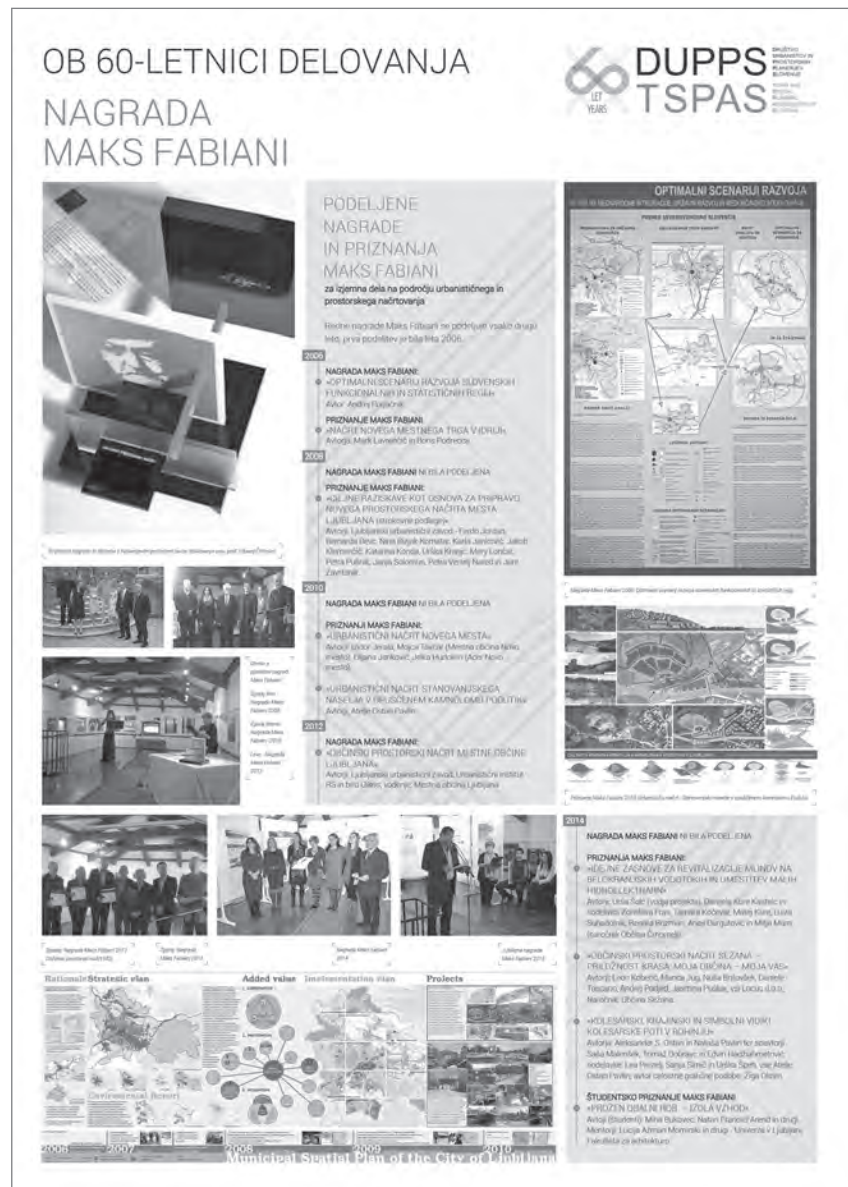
OB 60-LETNICI DELOVANJA

NAGRADA MAKS FABIANI

60 LET YEARS

DUPPS TSPAS

PODELJENE NAGRADE IN PRIZNANJA MAKS FABIANI

za izjemna dela na področju urbanističnega in prostorskega načrtovanja

Redne nagrade Maks Fabiani se podeljuje vsaki drugo leto, prva podelitev je bila leta 2006.

2006

NAGRADA MAKS FABIANI:
»OPTIMALNI SCENARIJ RAZVOJA SLOVENSKIH FUNKCIONALNIH IN STATISTIČNIH REGIJ«
Avtor: Andrej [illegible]

PRIZNANJE MAKS FABIANI:
»NAČRT NOVEGA MESTNEGA TRGA V IDRIJI«
Avtorja: Mark Lavrenčič in Boris Podrecca

2008

NAGRADA MAKS FABIANI NI BILA PODELJENA

PRIZNANJE MAKS FABIANI:
»CELOVITE RAZISKAVE KOT OSNOVA ZA PRIPRAVO NOVEGA PROSTORSKEGA NAČRTA MESTA LJUBLJANA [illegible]«
Avtorji: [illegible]

2010

NAGRADA MAKS FABIANI NI BILA PODELJENA

PRIZNANJA MAKS FABIANI:
»URBANISTIČNI NAČRT NOVEGA MESTA«
Avtorji: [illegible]

»URBANISTIČNI NAČRT STANOVANJSKEGA NASELJA V OPUŠČENEM KAMNOLOMU PODUTIK«
Avtorji: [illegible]

2012

NAGRADA MAKS FABIANI:
»OBČINSKI PROSTORSKI NAČRT MESTNE OBČINE LJUBLJANA«
Avtorji: Ljubljanski urbanistični zavod, Urbanistični inštitut RS in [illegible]; vodenje: Mestna občina Ljubljana

OPTIMALNI SCENARIJI RAZVOJA

2014

NAGRADA MAKS FABIANI NI BILA PODELJENA

PRIZNANJA MAKS FABIANI:
»IDEJNE ZASNOVE ZA REVITALIZACIJE MLINOV NA SLOVENSKIH VODOTOKIH IN UMESTITEV MALIH HIDROELEKTRARN«
Avtorji: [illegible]

»OBČINSKI PROSTORSKI NAČRT SEŽANA – PRILOŽNOST KRASA: MOJA OBČINA – MOJA VAS«
Avtorji: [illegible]

»KOLESARSKI, KRAJINSKI IN SIMBOLNI VIDIKI KOLESARSKE POTI V ROHINJU«
Avtorji: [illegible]

ŠTUDENTSKO PRIZNANJE MAKS FABIANI:
»PROZEN OBALNI ROB – IZOLA VZHOD«
Avtorji: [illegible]

Rationale Strategic plan Added value Implementation plan Projects

Environmental Report

2006 2007 2008 2009 2010

Municipal Spatial Plan of the City of Ljubljana